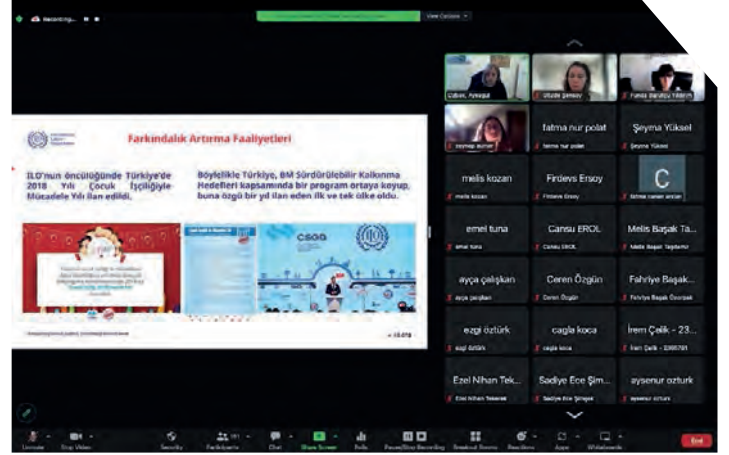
Recording...

View Options

Farkındalık Artırma Faaliyetleri

ILO'nun öncülüğünde Türkiye'de 2018 Yılı Çocuk İşçiliğiyle Mücadele Yılı ilan edildi.

Böylelikle Türkiye, BM Sürdürülebilir Kalkınma Hedefleri kapsamında bir program ortaya koyup, buna özgü bir yıl ilan eden ilk ve tek ülke oldu.

ÇSGB

Özkan, Ayşegül

Ülkde Şensoy

Funda Barutçu Yıldırım

şeyma yüksel

fatma nur polat

Şeyma Yüksel

melis kozan

Firdevs Ersoy

C

emel tuna

Cansu EROL

Melis Başak Ta...

ayça çalışkan

Ceren Özgün

Fahriye Başak...

ezgi öztürk

cagla koca

İrem Çelik - 23...

Ezel Nihan Tek...

Sadiye Ece Şim...

aysenur ozturk

Unmute

Stop Video

Security

Participants

Chat

Share Screen

Polls

Pause/Stop Recording

Breakout Rooms

Reactions

Apps

Whiteboards

End